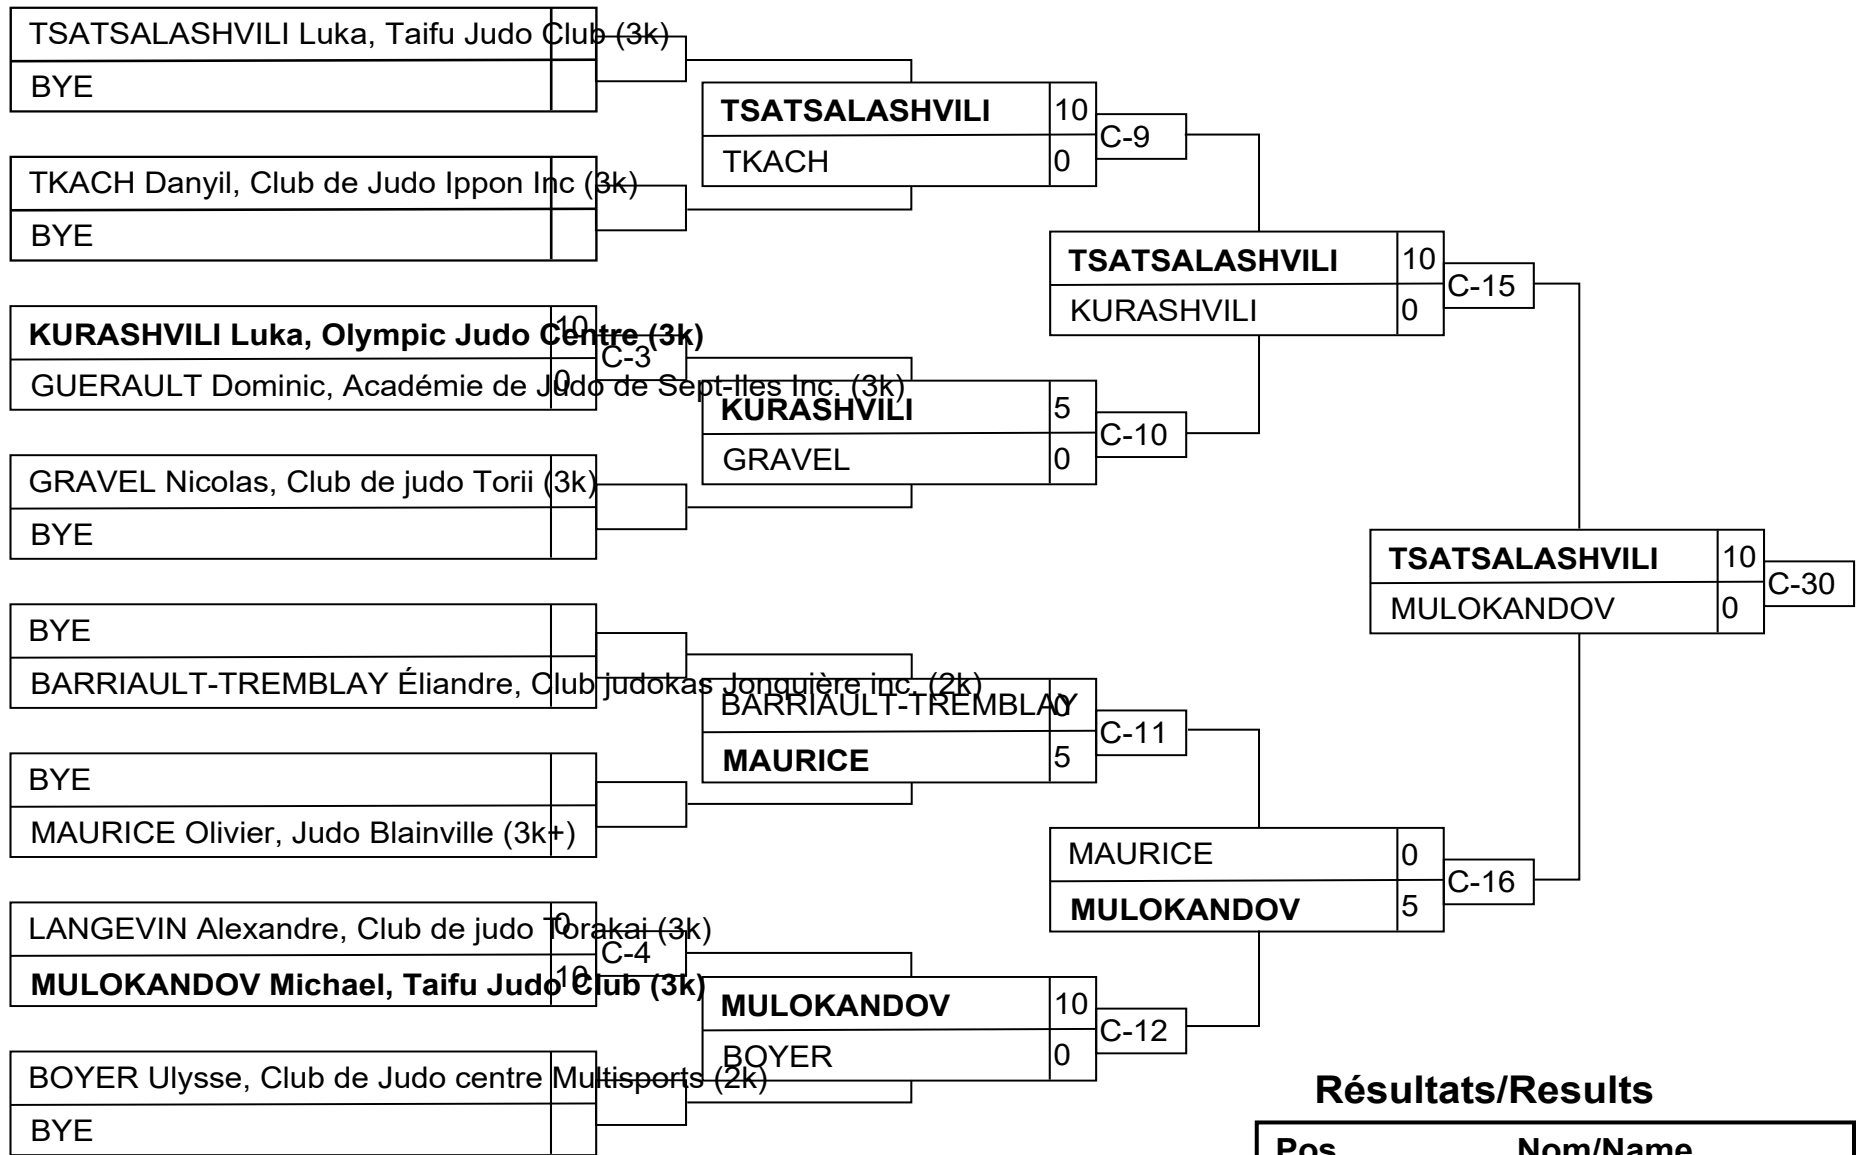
TSATSALASHVILI Luka, Taifu Judo Club (3k)
BYE

TKACH Danyil, Club de Judo Ippon Inc (3k)
BYE

KURASHVILI Luka, Olympic Judo Centre (3k) 10
GUERAULT Dominic, Académie de Judo de Sept-Iles Inc. (3k) 0
C-3

GRAVEL Nicolas, Club de judo Torii (3k)
BYE

BYE
BARRIAULT-TREMBLAY Éliandre, Club judokas Jonquière inc. (2k)

BYE
MAURICE Olivier, Judo Blainville (3k+)

LANGEVIN Alexandre, Club de judo Torakai (3k) 0
MULOKANDOV Michael, Taifu Judo Club (3k) 10
C-4

BOYER Ulysse, Club de Judo centre Multisports (2k)
BYE

| TSATSALASHVILI | 10 |
|---|---|
| TKACH | 0 |

C-9

| KURASHVILI | 5 |
|---|---|
| GRAVEL | 0 |

C-10

| BARRIAULT-TREMBLAY | 0 |
|---|---|
| MAURICE | 5 |

C-11

| MULOKANDOV | 10 |
|---|---|
| BOYER | 0 |

C-12

| TSATSALASHVILI | 10 |
|---|---|
| KURASHVILI | 0 |

C-15

| MAURICE | 0 |
|---|---|
| MULOKANDOV | 5 |

C-16

| TSATSALASHVILI | 10 |
|---|---|
| MULOKANDOV | 0 |

C-30

Résultats/Results

| Pos | Nom/Name |
|---|---|